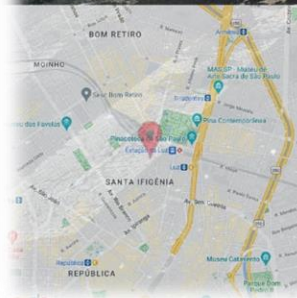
BOM RETIRO

MOINHO

Sesc Bom Retiro

MAS-SP - Museu de Arte Sacra de São Paulo

Armênia

Tiradentes

Pina Contemporânea

Pinacoteca de São Paulo

Estação da Luz

SANTA IFIGÊNIA

REPÚBLICA

República

Museu Catavento

Parque Dom Pedro II